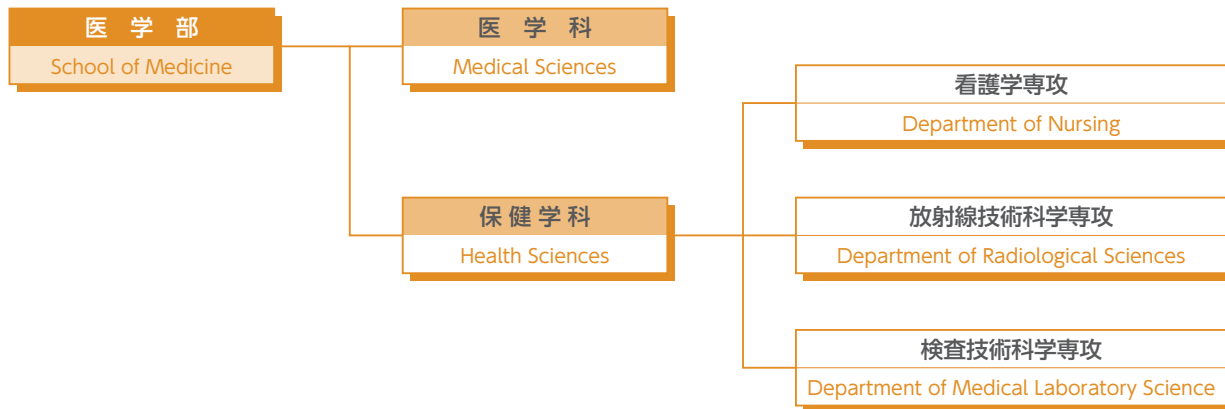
医学部
School of Medicine

医学科
Medical Sciences

保健学科
Health Sciences

看護学専攻
Department of Nursing

放射線技術科学専攻
Department of Radiological Sciences

検査技術科学専攻
Department of Medical Laboratory Science